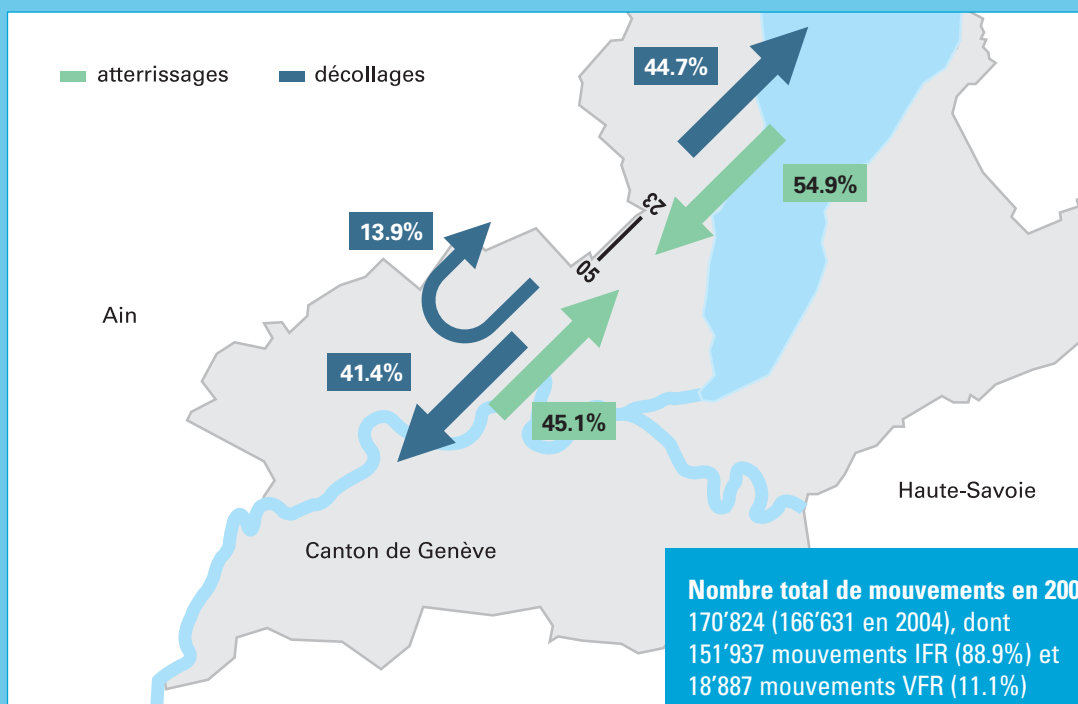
atterrissages
décollages

44.7%

54.9%

23

13.9%

05

Ain

41.4%

45.1%

Haute-Savoie

Canton de Genève

Nombre total de mouvements en 200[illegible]
170’824 (166’631 en 2004), dont 151’937 mouvements IFR (88.9%) et 18’887 mouvements VFR (11.1%)